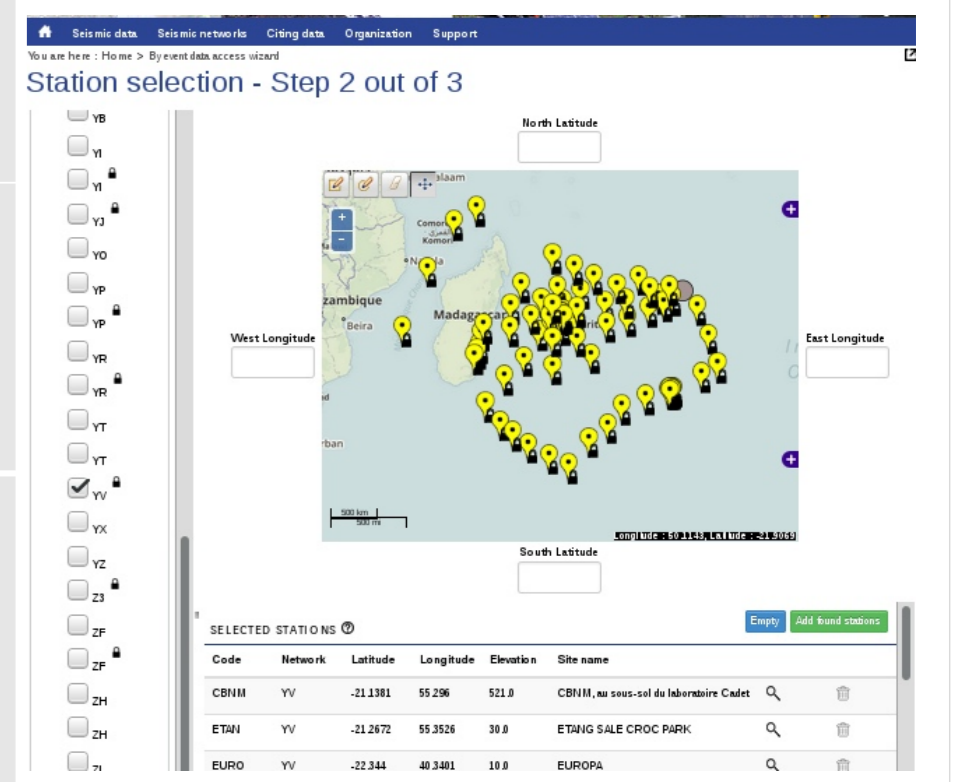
Seismic data Seismic networks Citing data Organization Support

You are here : Home > By event data access wizard

Station selection - Step 2 out of 3

YB
YI
YI
YJ
YO
YP
YP
YR
YR
YT
YT
YV
YX
YZ
Z3
ZF
ZF
ZH
ZH
ZI

North Latitude

West Longitude

East Longitude

South Latitude

alaam
Comoros
Komori
zambique
Beira
Madagascar
rban
500 km
500 mi
Longitude : 50.1143, Latitude : -21.9069

SELECTED STATIONS

Empty Add found stations

| Code | Network | Latitude | Longitude | Elevation | Site name |
|---|---|---|---|---|---|
| CBNM | YV | -21.1381 | 55.296 | 521.0 | CBNM, au sous-sol du laboratoire Cadet |
| ETAN | YV | -21.2672 | 55.3526 | 30.0 | ETANG SALE CROC PARK |
| EURO | YV | -22.344 | 40.3401 | 10.0 | EUROPA |